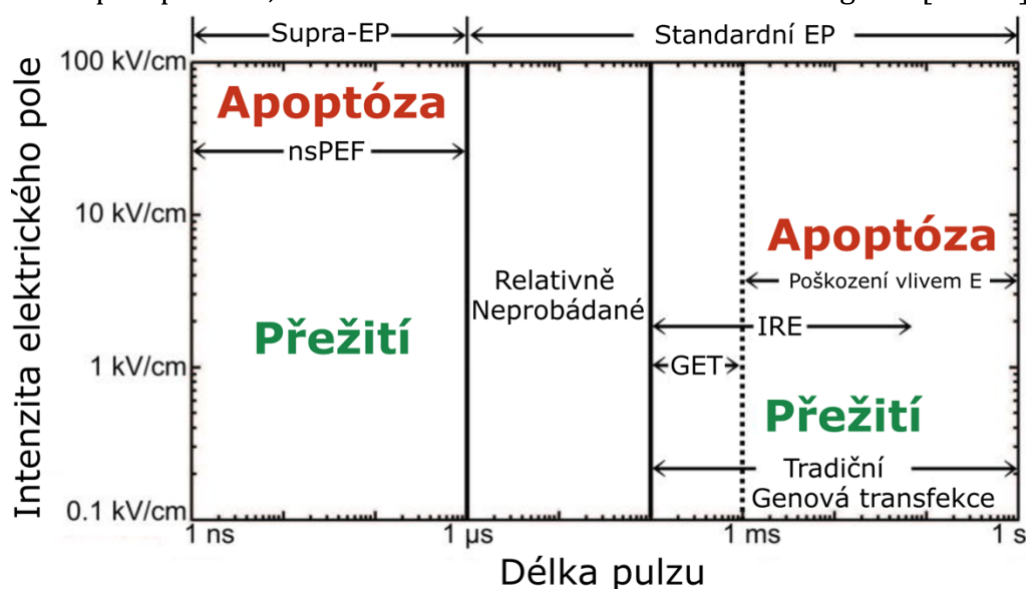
Supra-EP

Standardní EP

100 kV/cm

10 kV/cm

1 kV/cm

0.1 kV/cm

Intenzita elektrického pole

Apoptóza

nsPEF

Přežití

Relativně Neprobádané

Apoptóza

Poškození vlivem E

IRE

GET

Přežití

Tradiční Genová transfekce

1 ns

1 μs

1 ms

1 s

Délka pulzu